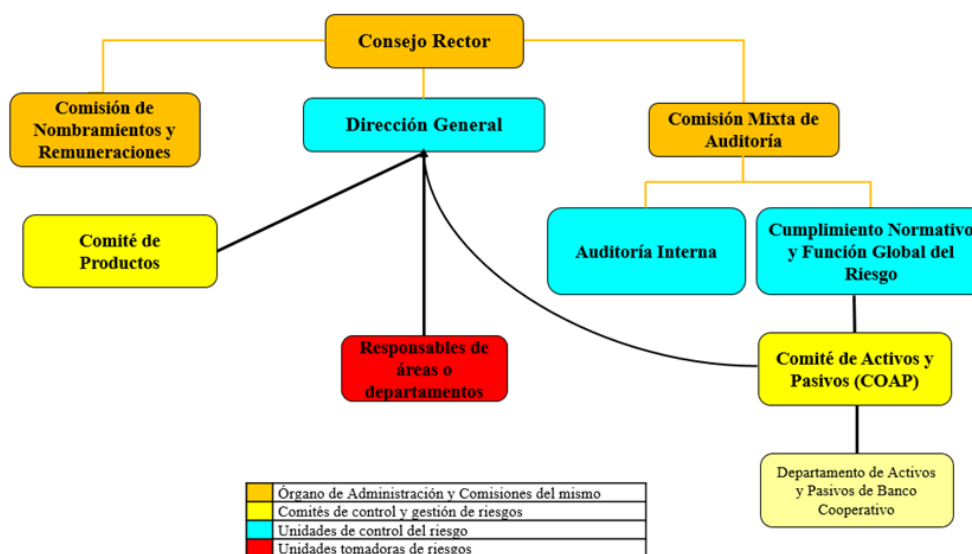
Consejo Rector

Comisión de Nombramientos y Remuneraciones

Dirección General

Comisión Mixta de Auditoría

Comité de Productos

Auditoría Interna

Cumplimiento Normativo y Función Global del Riesgo

Responsables de áreas o departamentos

Comité de Activos y Pasivos (COAP)

Departamento de Activos y Pasivos de Banco Cooperativo

| | |
|---|---|
| | Órgano de Administración y Comisiones del mismo |
| | Comités de control y gestión de riesgos |
| | Unidades de control del riesgo |
| | Unidades tomadoras de riesgos |